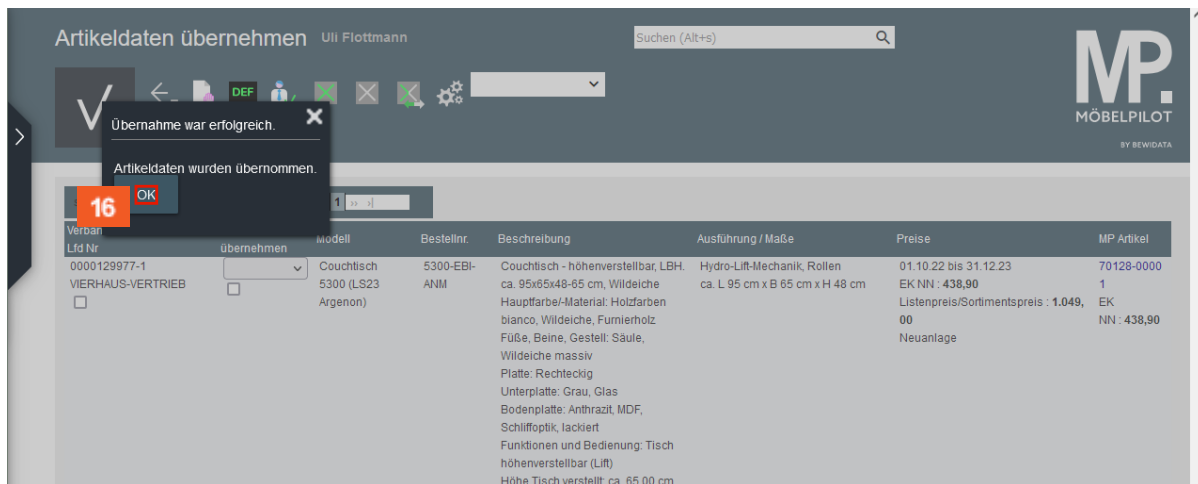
Artikeldaten übernehmen Uli Flottmann

Suchen (Alt+s)

DEF

MP.
MÖBELPILOT
BY BEWIDATA

Übernahme war erfolgreich.

Artikeldaten wurden übernommen.

16 OK

1 » »|

| Verban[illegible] Lfd Nr | übernehmen | Modell | Bestellnr. | Beschreibung | Ausführung / Maße | Preise | MP Artikel |
|---|---|---|---|---|---|---|---|
| 0000129977-1 VIERHAUS-VERTRIEB | | Couchtisch 5300 (LS23 Argenon) | 5300-EBI-ANM | Couchtisch - höhenverstellbar, LBH. ca. 95x65x48-65 cm, Wildeiche Hauptfarbe/-Material: Holzfarben bianco, Wildeiche, Furnierholz Füße, Beine, Gestell: Säule, Wildeiche massiv Platte: Rechteckig Unterplatte: Grau, Glas Bodenplatte: Anthrazit, MDF, Schliffoptik, lackiert Funktionen und Bedienung: Tisch höhenverstellbar (Lift) Höhe Tisch verstellt: ca. 65,00 cm | Hydro-Lift-Mechanik, Rollen ca. L 95 cm x B 65 cm x H 48 cm | 01.10.22 bis 31.12.23 EK NN : 438,90 Listenpreis/Sortimentspreis : 1.049,00 Neuanlage | 70128-00001 EK NN : 438,90 |